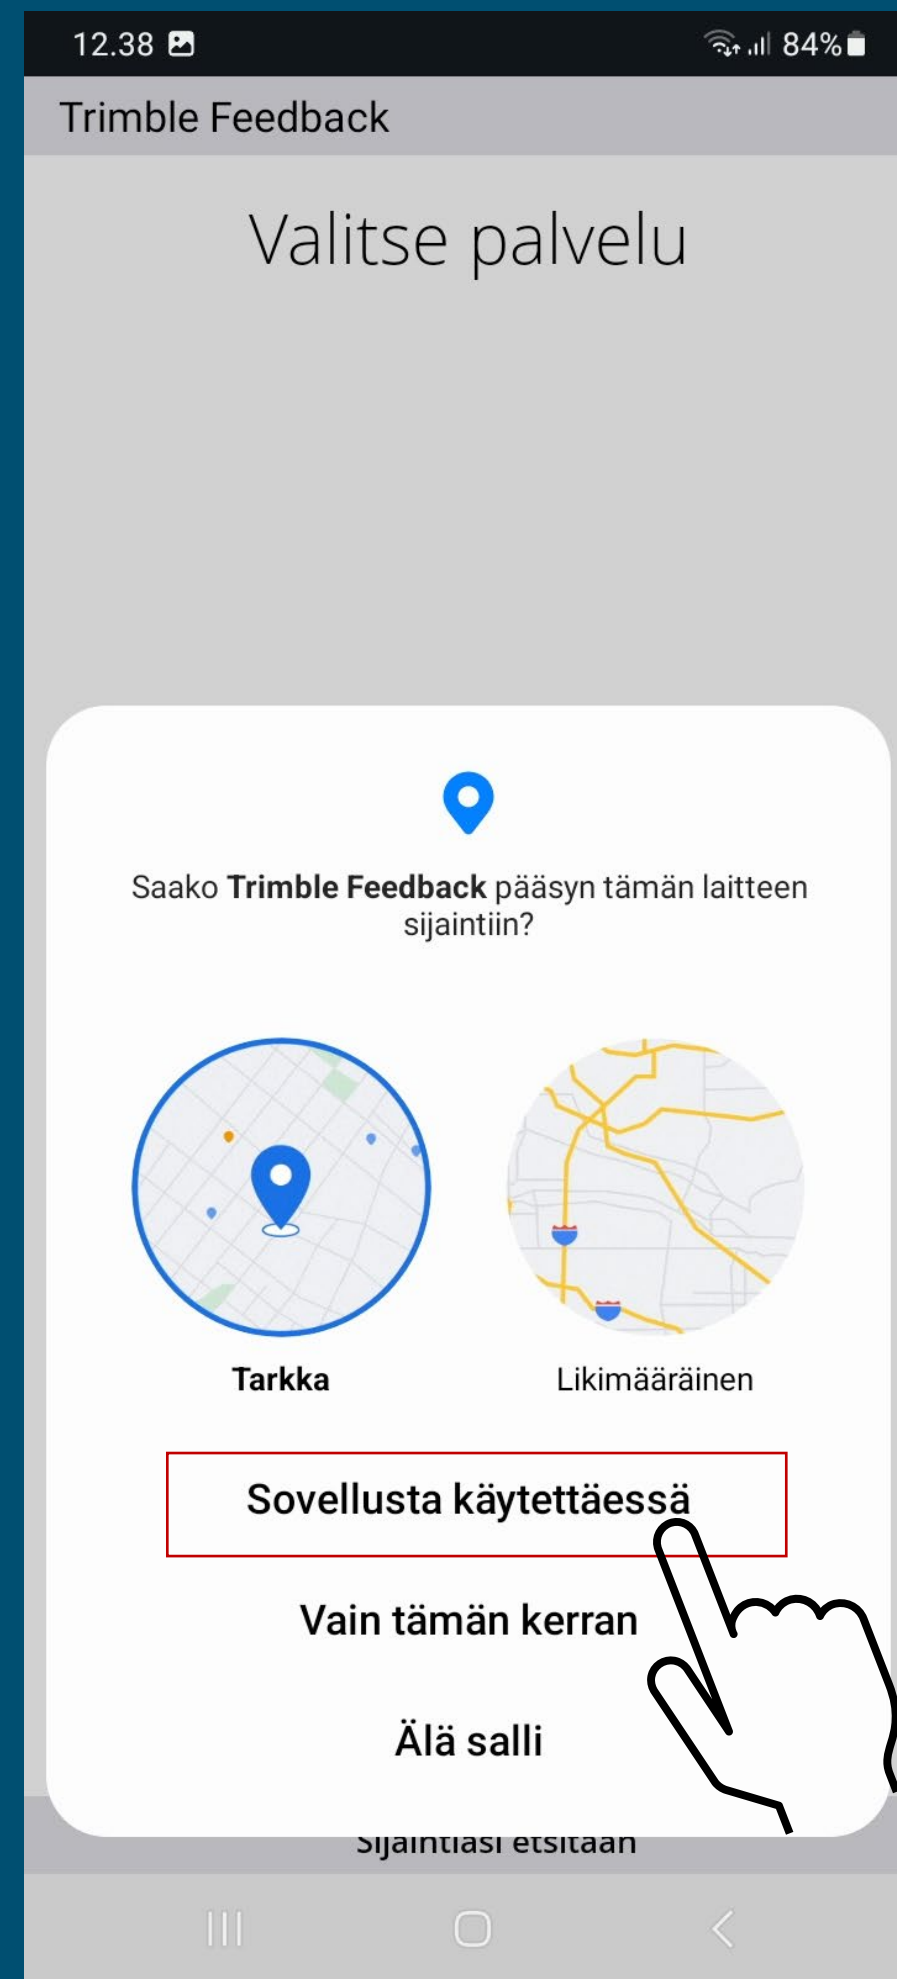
12.38
84%

Trimble Feedback

Valitse palvelu

Saako **Trimble Feedback** pääsyn tämän laitteen sijaintiin?

Tarkka

Likimääräinen

Sovellusta käytettäessä

Vain tämän kerran

Älä salli

Sijaintiasi etsitään